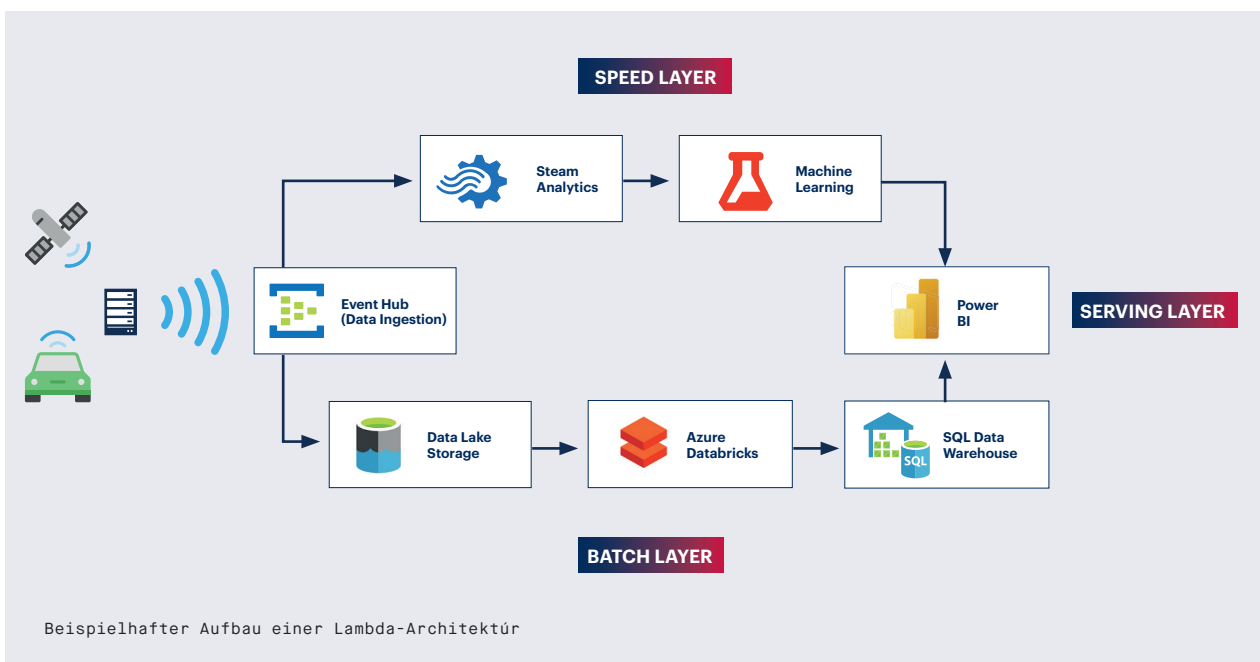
SPEED LAYER

Steam Analytics

Machine Learning

Event Hub (Data Ingestion)

Power BI

SERVING LAYER

Data Lake Storage

Azure Databricks

SQL

SQL Data Warehouse

BATCH LAYER

Beispielhafter Aufbau einer Lambda-Architektúr